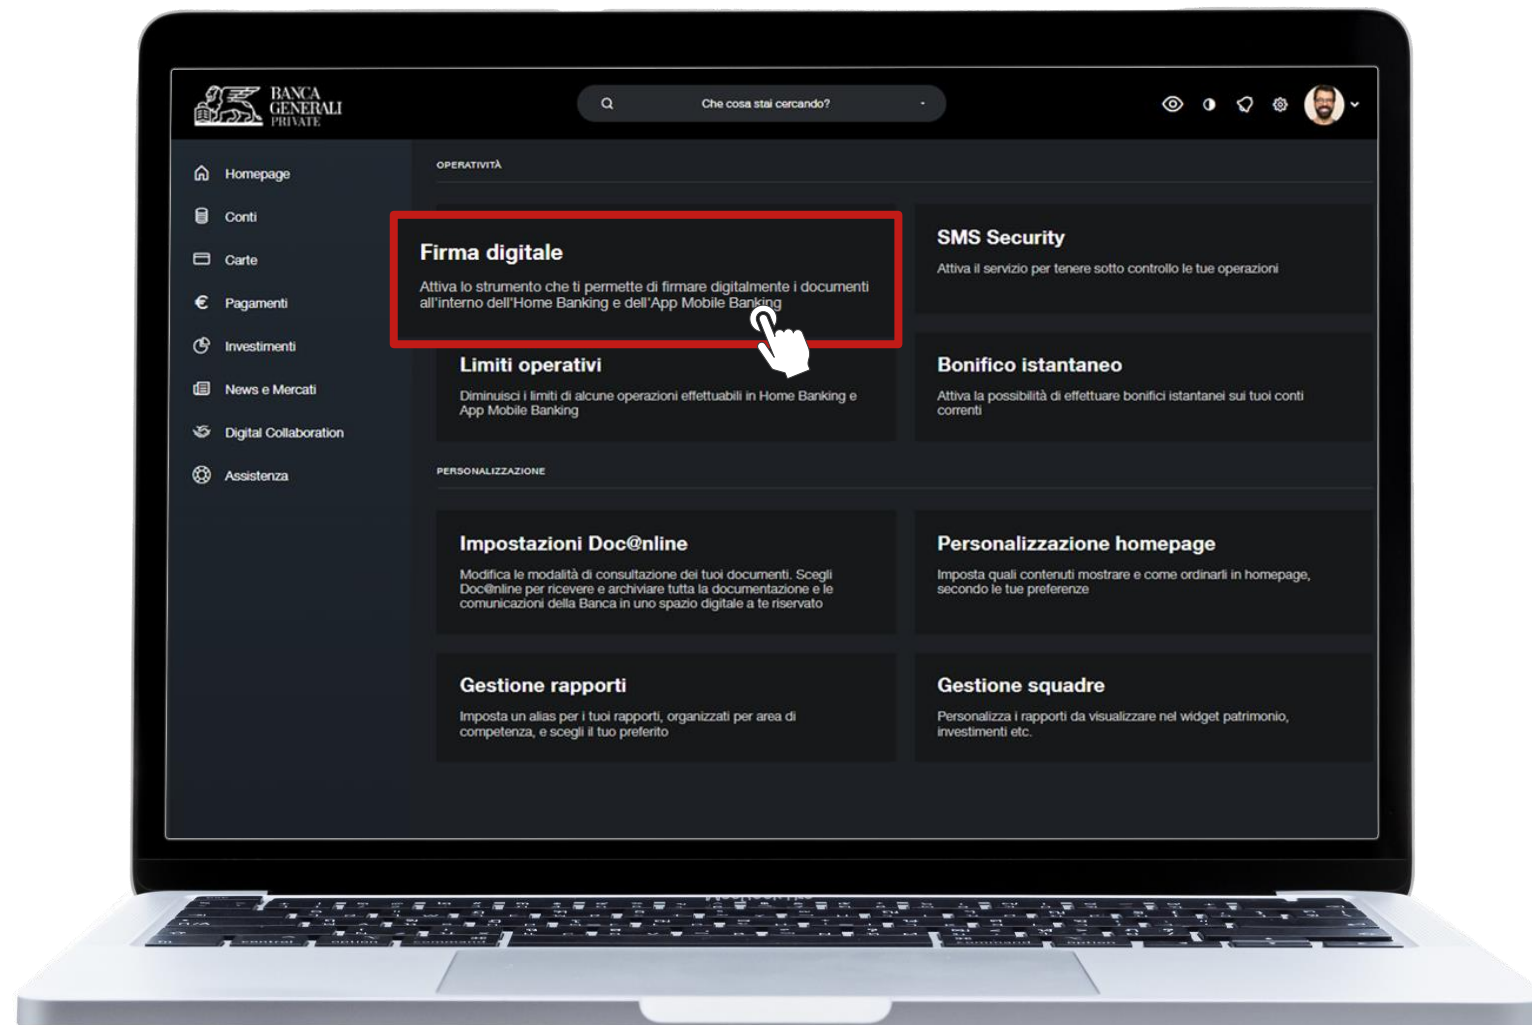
BANCA GENERALI PRIVATE

Che cosa stai cercando?

Homepage
Conti
Carte
Pagamenti
Investimenti
News e Mercati
Digital Collaboration
Assistenza

OPERATIVITÀ

Firma digitale
Attiva lo strumento che ti permette di firmare digitalmente i documenti all'interno dell'Home Banking e dell'App Mobile Banking

SMS Security
Attiva il servizio per tenere sotto controllo le tue operazioni

Limiti operativi
Diminuisci i limiti di alcune operazioni effettuabili in Home Banking e App Mobile Banking

Bonifico istantaneo
Attiva la possibilità di effettuare bonifici istantanei sui tuoi conti correnti

PERSONALIZZAZIONE

Impostazioni Doc@nline
Modifica le modalità di consultazione dei tuoi documenti. Scegli Doc@nline per ricevere e archiviare tutta la documentazione e le comunicazioni della Banca in uno spazio digitale a te riservato

Personalizzazione homepage
Imposta quali contenuti mostrare e come ordinarli in homepage, secondo le tue preferenze

Gestione rapporti
Imposta un alias per i tuoi rapporti, organizzati per area di competenza, e scegli il tuo preferito

Gestione squadre
Personalizza i rapporti da visualizzare nel widget patrimonio, investimenti etc.